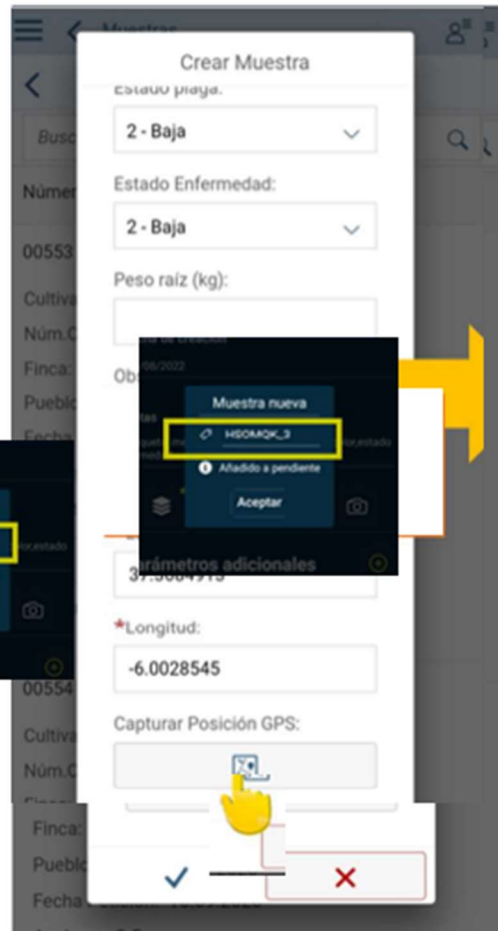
Muestras

Busc

Númer

00553

Cultiva

Núm.C

Finca:

Pueblo

Fecha

00554

Cultiva

Núm.C

Finca:

Pueblo

Fecha

Crear Muestra

Estado plaga:

2 - Baja

Estado Enfermedad:

2 - Baja

Peso raíz (kg):

Obs

Fecha de creación

/06/2022

Muestra nueva

HSOMQK_3

Añadido a pendiente

Aceptar

Parámetros adicionales

37.3684913

*Longitud:

-6.0028545

Capturar Posición GPS: